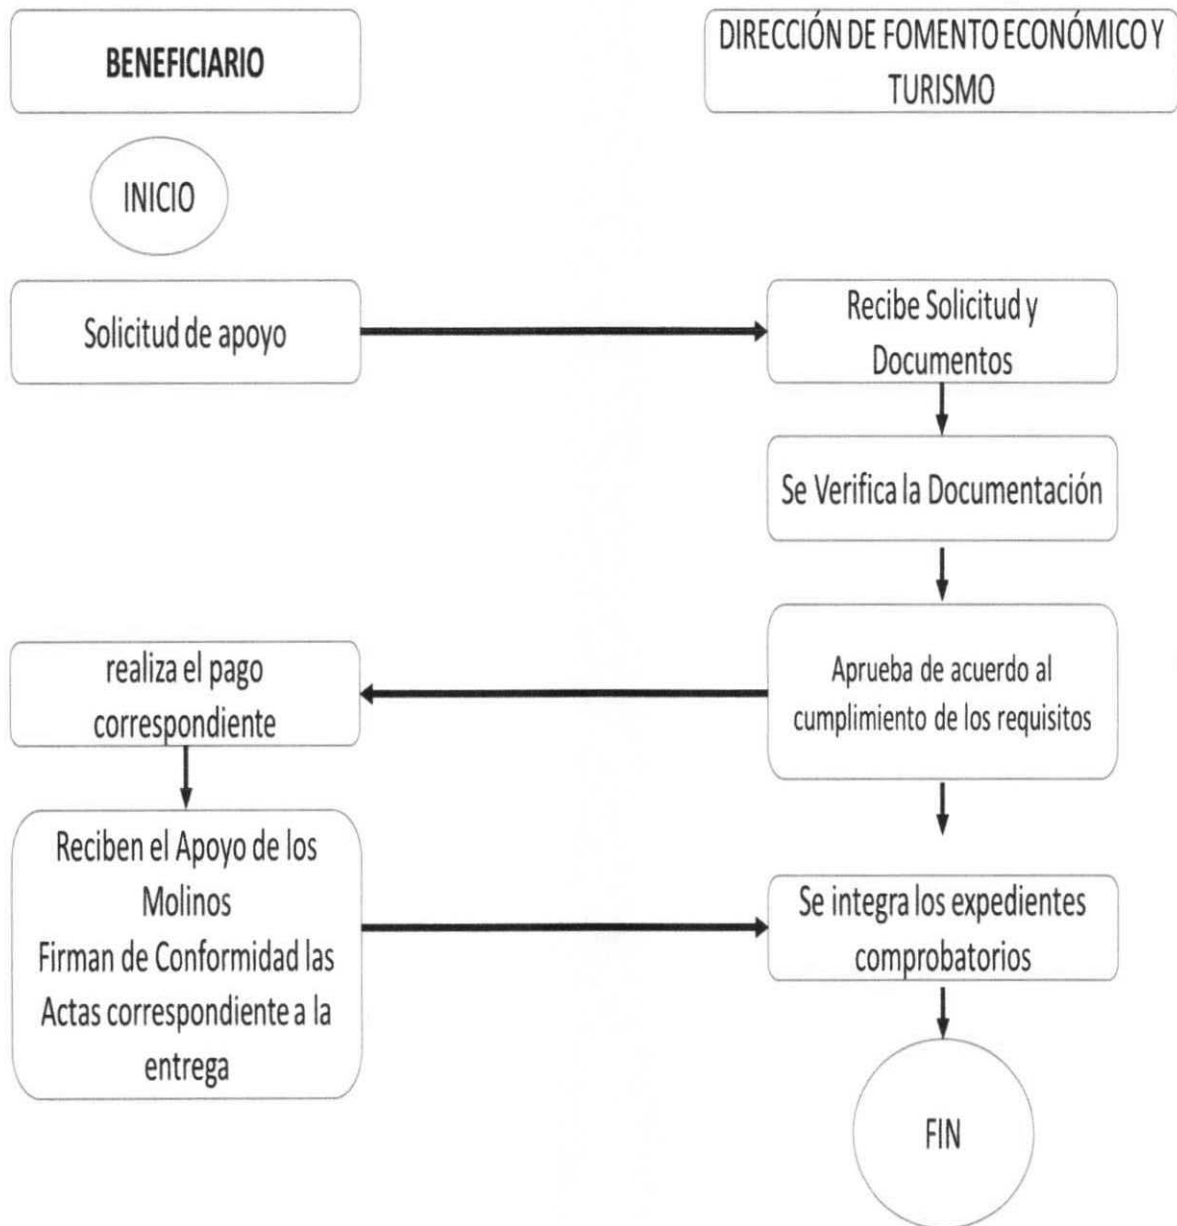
BENEFICIARIO

DIRECCIÓN DE FOMENTO ECONÓMICO Y TURISMO

INICIO

Solicitud de apoyo

Recibe Solicitud y Documentos

Se Verifica la Documentación

realiza el pago correspondiente

Aprueba de acuerdo al cumplimiento de los requisitos

Reciben el Apoyo de los Molinos
Firman de Conformidad las Actas correspondiente a la entrega

Se integra los expedientes comprobatorios

FIN